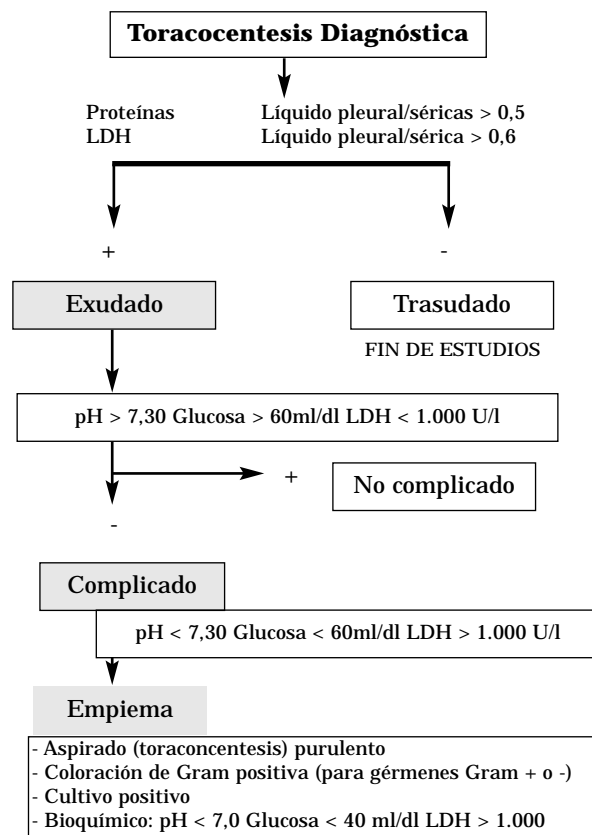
Toracocentesis Diagnóstica

Proteínas Líquido pleural/séricas > 0,5
LDH Líquido pleural/sérica > 0,6

+

-

Exudado

Trasudado

FIN DE ESTUDIOS

pH > 7,30 Glucosa > 60ml/dl LDH < 1.000 U/l

+

No complicado

-

Complicado

pH < 7,30 Glucosa < 60ml/dl LDH > 1.000 U/l

Empiema

- Aspirado (toraconcentesis) purulento
- Coloración de Gram positiva (para gérmenes Gram + o -)
- Cultivo positivo
- Bioquímico: pH < 7,0 Glucosa < 40 ml/dl LDH > 1.000